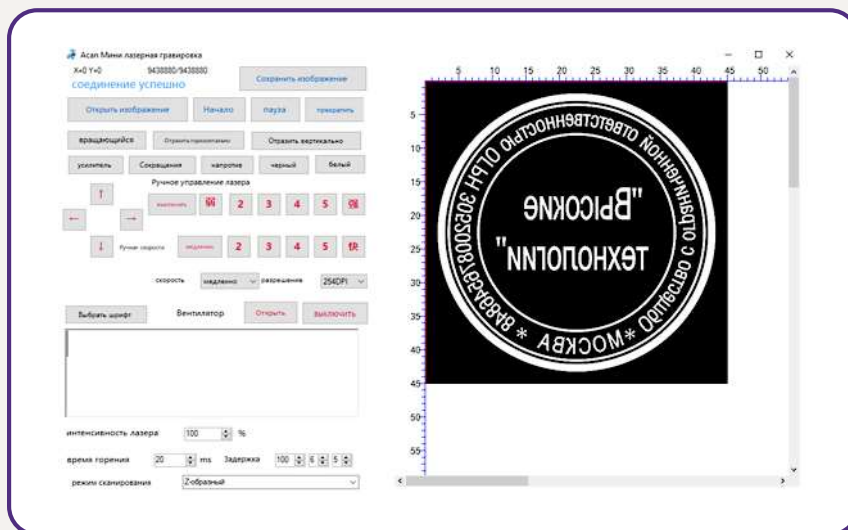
Acan Мини лазерная гравировка
X=0 Y=0 9438880/9438880
соединение успешно
Сохранить изображение
Открыть изображение
Начало
пауза
прекратить
вращающийся
Отразить горизонтально
Отразить вертикально
усилитель
Сокращения
напротив
черный
белый
Ручное управление лазера
выключить
弱
2
3
4
5
强
Ручная скорость
медленно
2
3
4
5
快
скорость
медленно
разрешение
254DPI
Выбрать шрифт
Вентилятор
Открыть
выключить
интенсивность лазера
100
%
время горения
20
ms
Задержка
100
6
5
режим сканирования
Z-образный
5 10 15 20 25 30 35 40 45 50
5
10
15
20
25
30
35
40
45
50
55
"ВЫСОКИЕ ТЕХНОЛОГИИ"
ОБЩЕСТВО С ОГРАНИЧЕННОЙ ОТВЕТСТВЕННОСТЬЮ ОГРН 3052008789845
* МОСКВА *